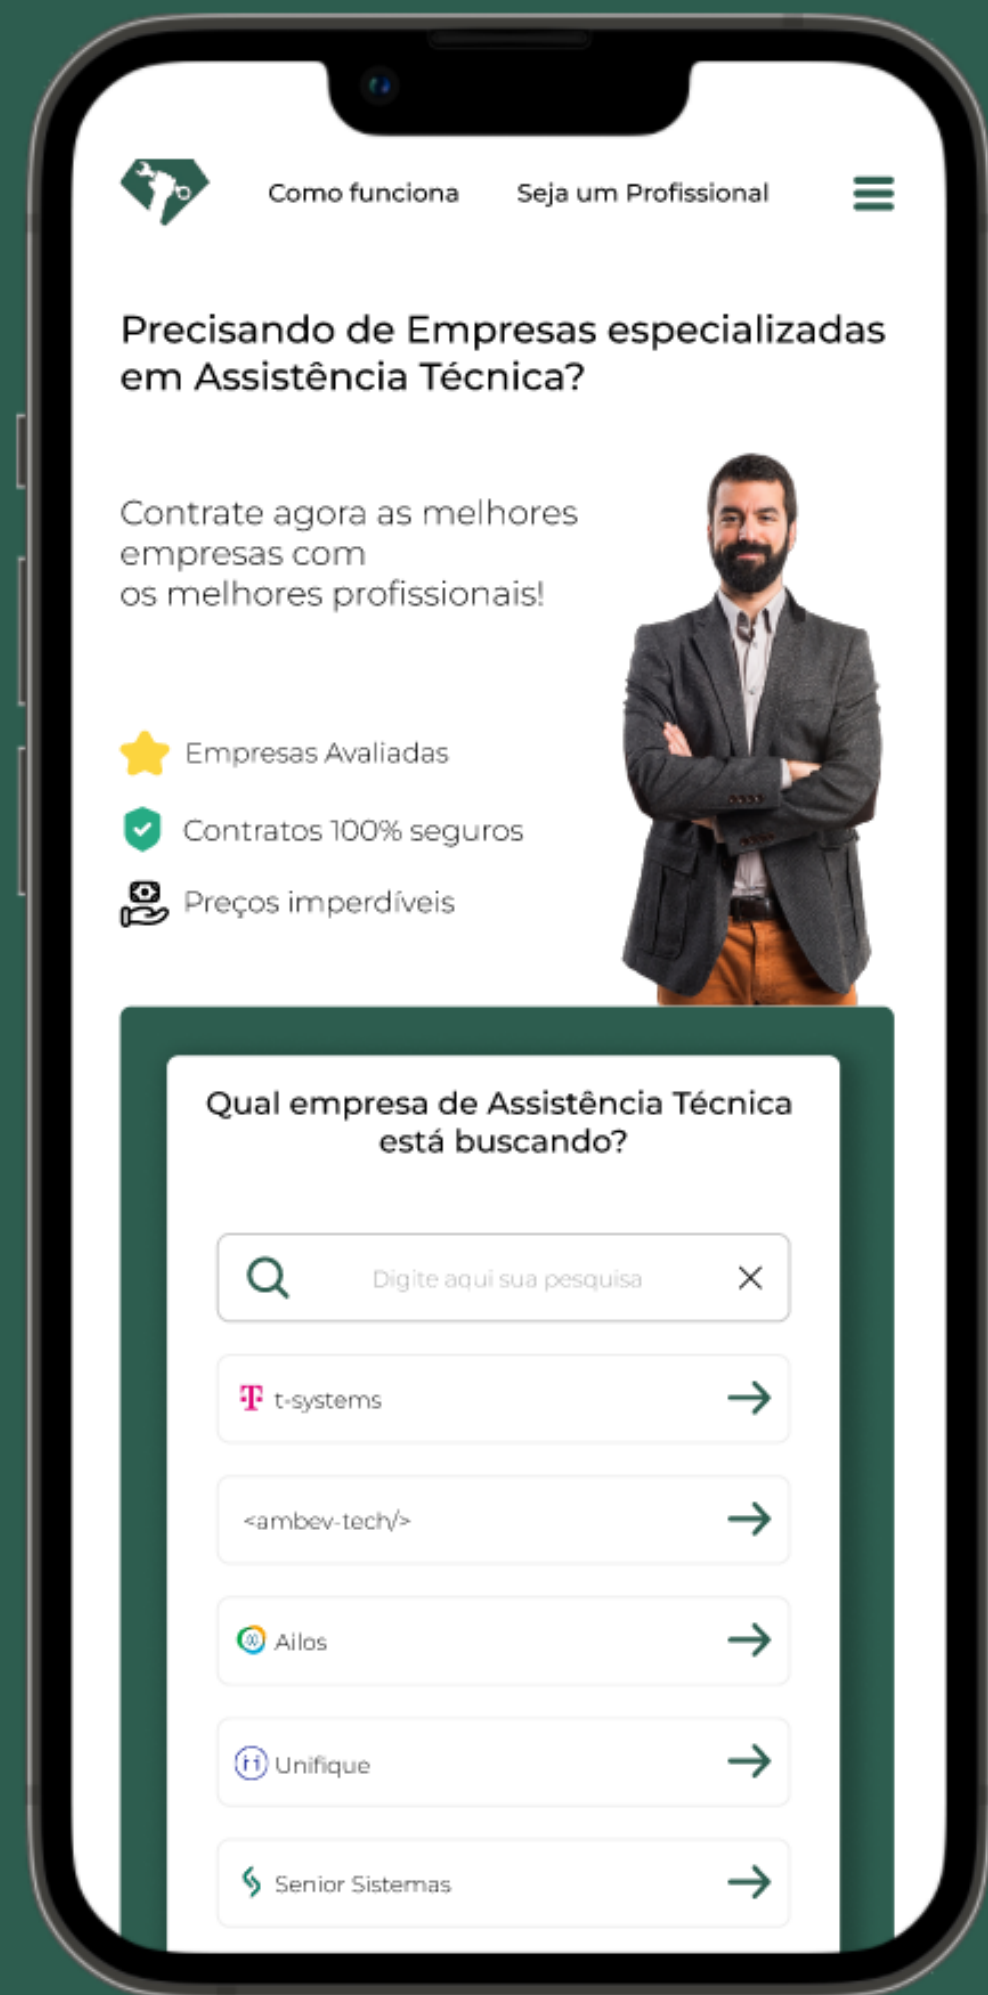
Como funciona Seja um Profissional

Precisando de Empresas especializadas em Assistência Técnica?

Contrate agora as melhores empresas com os melhores profissionais!

Empresas Avaliadas

Contratos 100% seguros

Preços imperdíveis

Qual empresa de Assistência Técnica está buscando?

Digite aqui sua pesquisa

T t-systems

<ambev-tech/>

Ailos

Unifique

Senior Sistemas